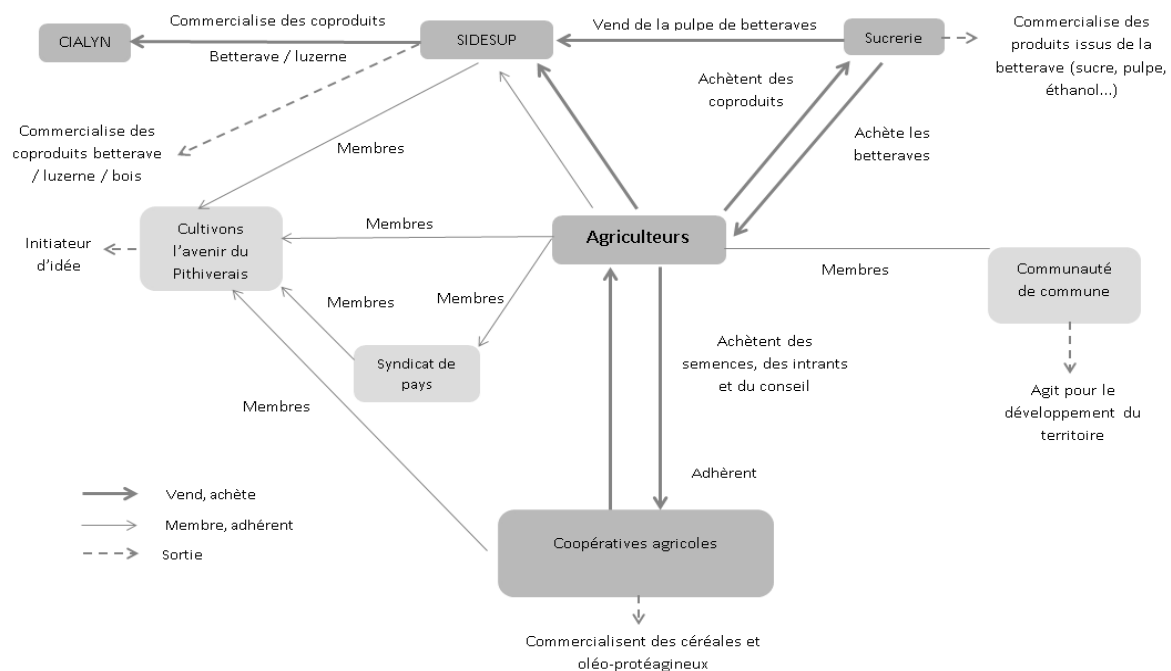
CIALYN

Commercialise des coproduits

Betterave / luzerne

SIDESUP

Vend de la pulpe de betteraves

Sucrerie

Commercialise des produits issus de la betterave (sucre, pulpe, éthanol...)

Achètent des coproduits

Achète les betteraves

Commercialise des coproduits betterave / luzerne / bois

Membres

Initiateur d'idée

Cultivons l'avenir du Pithiverais

Membres

Agriculteurs

Membres

Communauté de commune

Membres

Membres

Syndicat de pays

Achètent des semences, des intrants et du conseil

Agit pour le développement du territoire

Membres

Adhérent

Vend, achète

Membre, adhérent

Sortie

Coopératives agricoles

Commercialisent des céréales et oléo-protéagineux